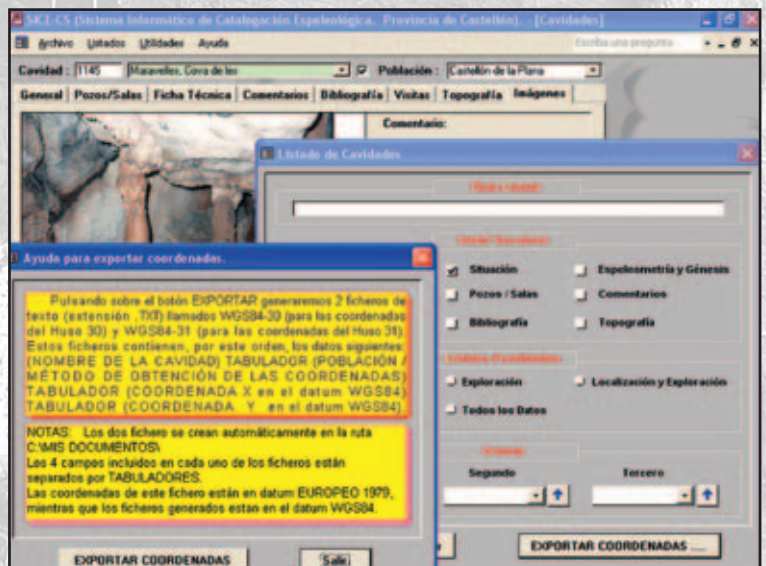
SICE-CS (Sistema Informático de Catalogación Espeleológica. Provincia de Castellón). - [Cavidades]

Archivo Listados Utilidades Ayuda

Escriba una pregunta

Cavidad : 1145 Maravelles, Cova de les Población : Castellón de la Plana

General | Pozos/Salas | Ficha Técnica | Comentarios | Bibliografía | Visitas | Topografía | Imágenes

Comentario:

Listado de Cavidades

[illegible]

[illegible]

Situación

Espeleometría y Génesis

Pozos / Salas

Comentarios

Bibliografía

Topografía

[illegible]

Exploración

Localización y Exploración

Todos los Datos

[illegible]

Segundo

Tercero

EXPORTAR COORDENADAS ....

Ayuda para exportar coordenadas.

Pulsando sobre el botón EXPORTAR generaremos 2 ficheros de texto (extensión .TXT) llamados WGS84-30 (para las coordenadas del Huso 30) y WGS84-31 (para las coordenadas del Huso 31). Estos ficheros contienen, por este orden, los datos siguientes: (NOMBRE DE LA CAVIDAD) TABULADOR (POBLACIÓN / MÉTODO DE OBTENCIÓN DE LAS COORDENADAS) TABULADOR (COORDENADA X en el datum WGS84) TABULADOR (COORDENADA Y en el datum WGS84).

NOTAS: Los dos fichero se crean automáticamente en la ruta C:\MIS DOCUMENTOS\
Los 4 campos incluidos en cada uno de los ficheros están separados por TABULADORES.
Las coordenadas de este fichero están en datum EUROPEO 1979, mientras que los ficheros generados estan en el datum WGS84.

EXPORTAR COORDENADAS

Salir